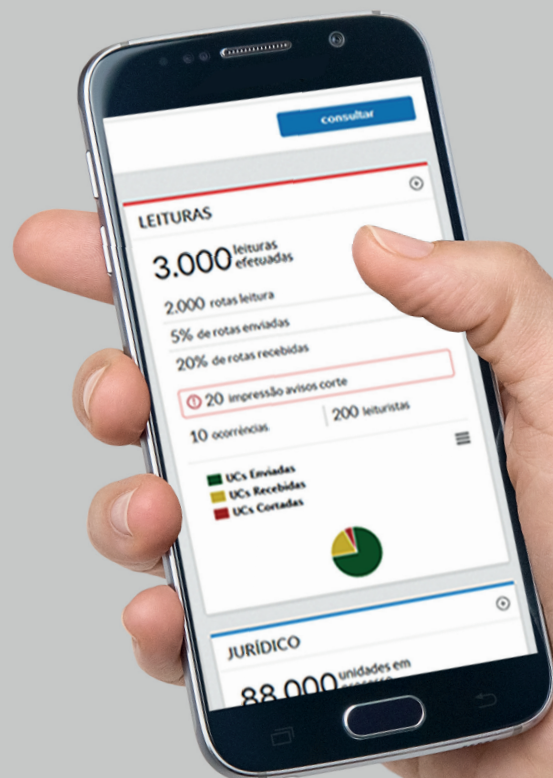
consultar

LEITURAS

3.000 leituras efetuadas

2.000 rotas leitura

5% de rotas enviadas

20% de rotas recebidas

20 impressão avisos corte

10 ocorrências

200 leituristas

UCs Enviadas
UCs Recebidas
UCs Cortadas

JURÍDICO

88.000 unidades em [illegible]